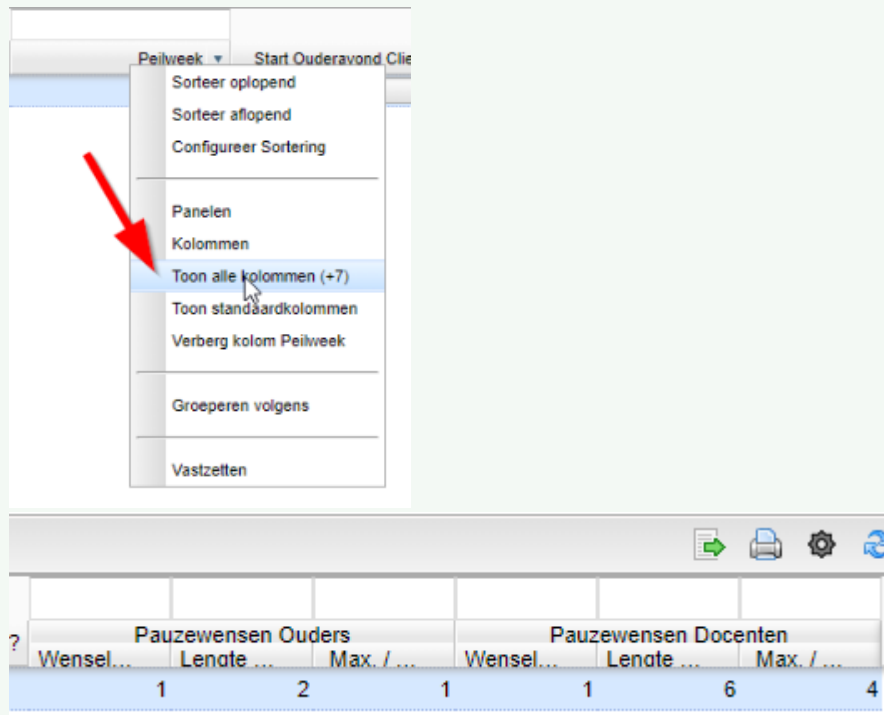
Peilweek ▾ Start Ouderavond Clie

Sorteer oplopend
Sorteer aflopend
Configureer Sortering

Panelen
Kolommen
Toon alle kolommen (+7)
Toon standaardkolommen
Verberg kolom Peilweek

Groeperen volgens

Vastzetten

| ? | Pauzewensen Ouders | | | Pauzewensen Docenten | | |
|---|---|---|---|---|---|---|
| | Wensel... | Lengte ... | Max. / ... | Wensel... | Lengte ... | Max. / ... |
| | 1 | 2 | 1 | 1 | 6 | 4 |